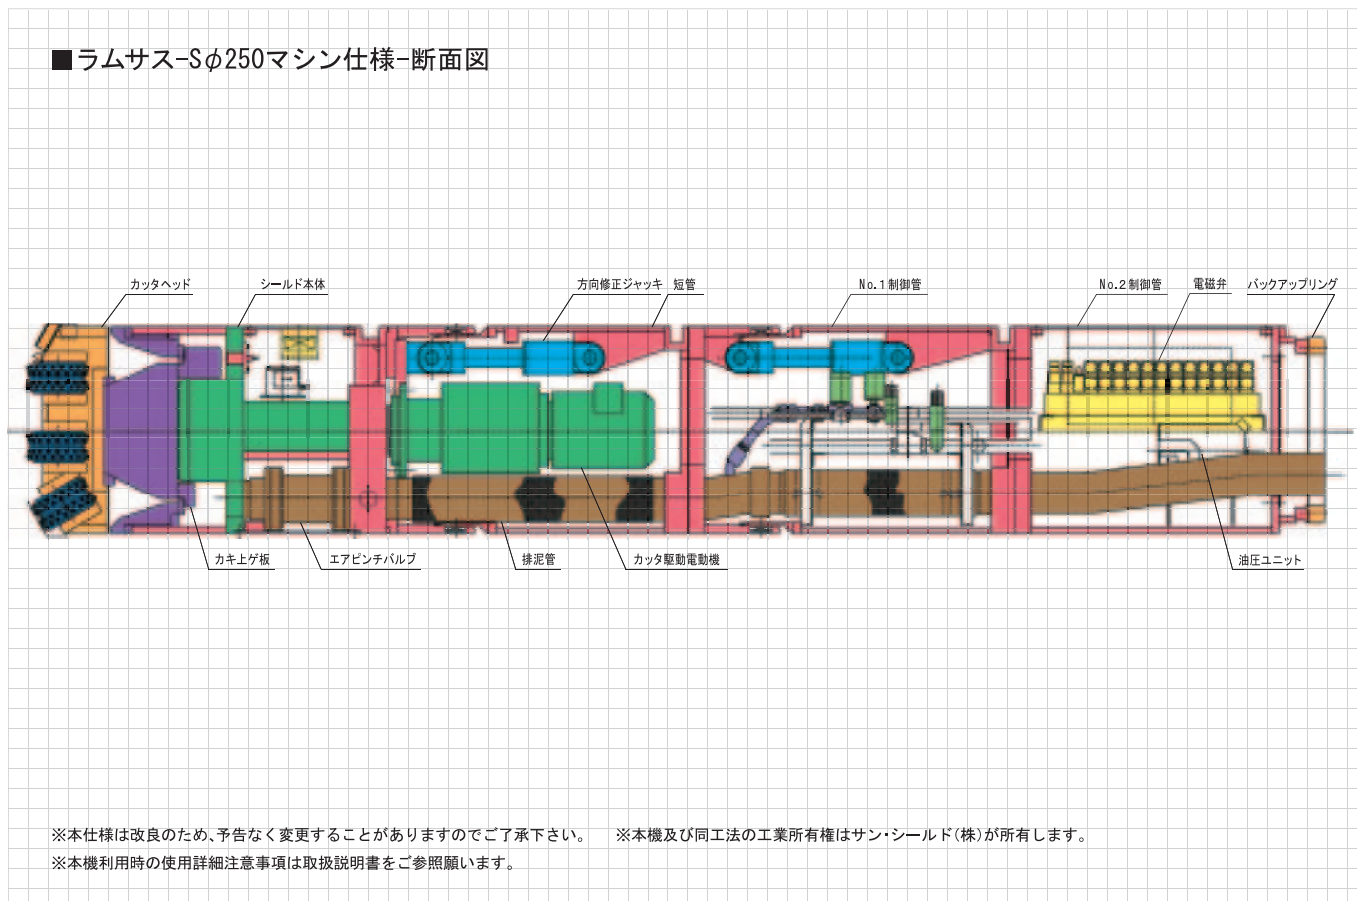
■ラムサス-S$\phi$250マシン仕様-断面図

カッタヘッド
シールド本体
方向修正ジャッキ
短管
No.1制御管
No.2制御管
電磁弁
バックアップリング

カキ上ゲ板
エアピンチバルブ
排泥管
カッタ駆動電動機
油圧ユニット

※本仕様は改良のため、予告なく変更することがありますのでご了承下さい。　※本機及び同工法の工業所有権はサン・シールド(株)が所有します。
※本機利用時の使用詳細注意事項は取扱説明書をご参照願います。